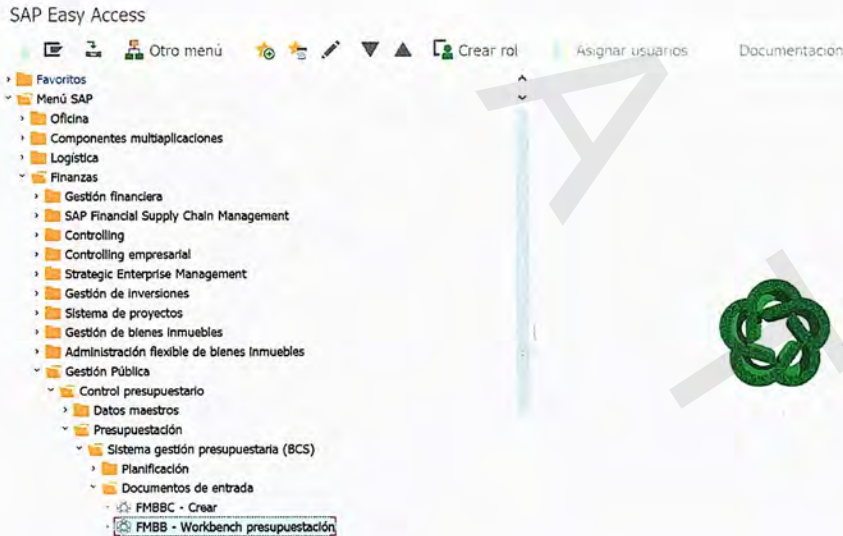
SAP Easy Access

Otro menú

Crear rol

Asignar usuarios

Documentación

Favoritos
Menú SAP
Oficina
Componentes multiaplicaciones
Logística
Finanzas
Gestión financiera
SAP Financial Supply Chain Management
Controlling
Controlling empresarial
Strategic Enterprise Management
Gestión de inversiones
Sistema de proyectos
Gestión de bienes inmuebles
Administración flexible de bienes inmuebles
Gestión Pública
Control presupuestario
Datos maestros
Presupuestación
Sistema gestión presupuestaria (BCS)
Planificación
Documentos de entrada
FMBBC - Crear
FMBB - Workbench presupuestación